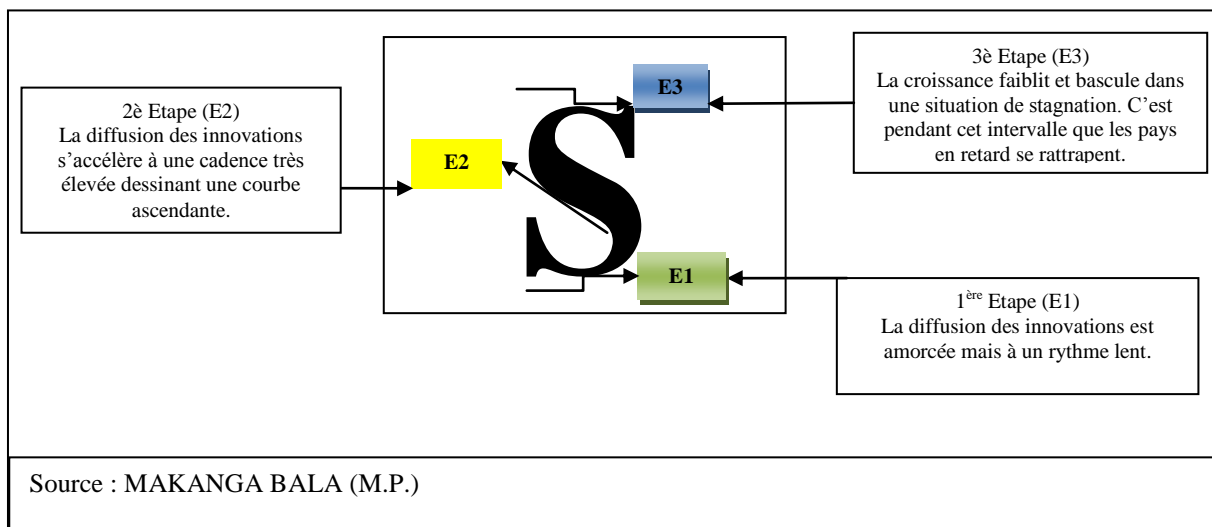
2è Etape (E2)
La diffusion des innovations s'accélère à une cadence très élevée dessinant une courbe ascendante.

E2

S

E3

E1

3è Etape (E3)
La croissance faiblit et bascule dans une situation de stagnation. C'est pendant cet intervalle que les pays en retard se rattrapent.

1$^{ère}$ Etape (E1)
La diffusion des innovations est amorcée mais à un rythme lent.

Source : MAKANGA BALA (M.P.)